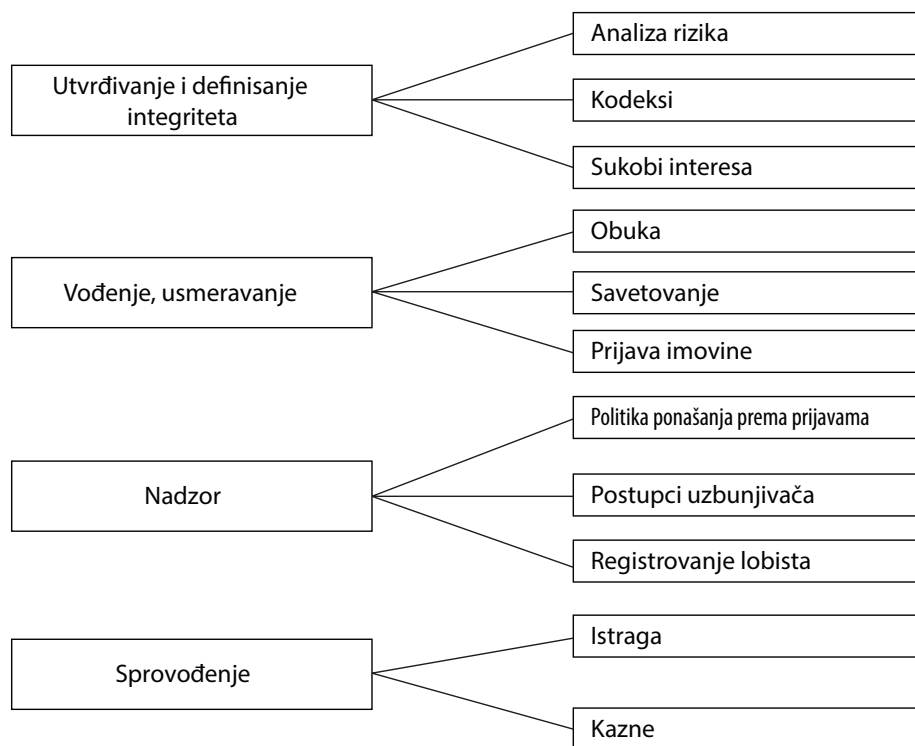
Utvrđivanje i definisanje integriteta

Analiza rizika

Kodeksi

Sukobi interesa

Vođenje, usmeravanje

Obuka

Savetovanje

Prijava imovine

Nadzor

Politika ponašanja prema prijavama

Postupci uzbunjivača

Registrovanje lobista

Sprovođenje

Istraga

Kazne